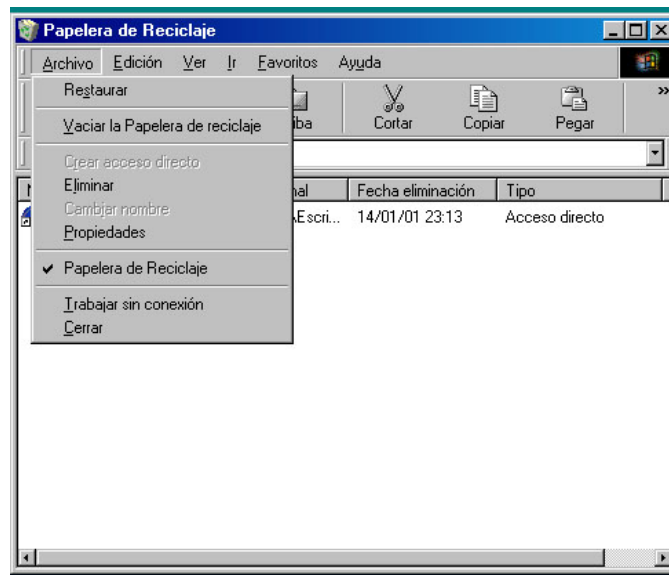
Papelera de Reciclaje

Archivo Edición Ver Ir Favoritos Ayuda

Restaurar

Vaciar la Papelera de reciclaje

Crear acceso directo
Eliminar
Cambiar nombre
Propiedades

✔ Papelera de Reciclaje

Trabajar sin conexión
Cerrar

iba Cortar Copiar Pegar

nal | Fecha eliminación | Tipo
\Escri... | 14/01/01 23:13 | Acceso directo